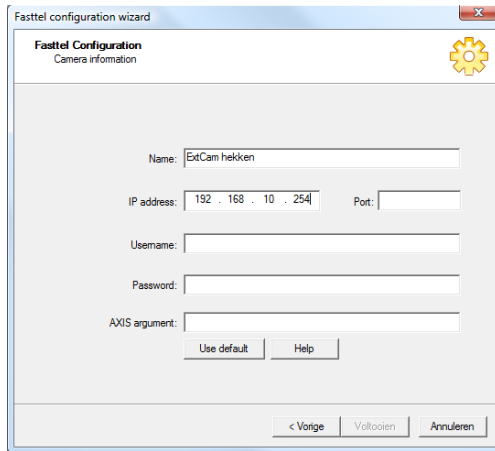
Fasttel configuration wizard

Fasttel Configuration
Camera information

Name: ExtCam hekken

IP address: 192 . 168 . 10 . 254

Port:

Username:

Password:

AXIS argument:

Use default

Help

< Vorige

Voltooien

Annuleren